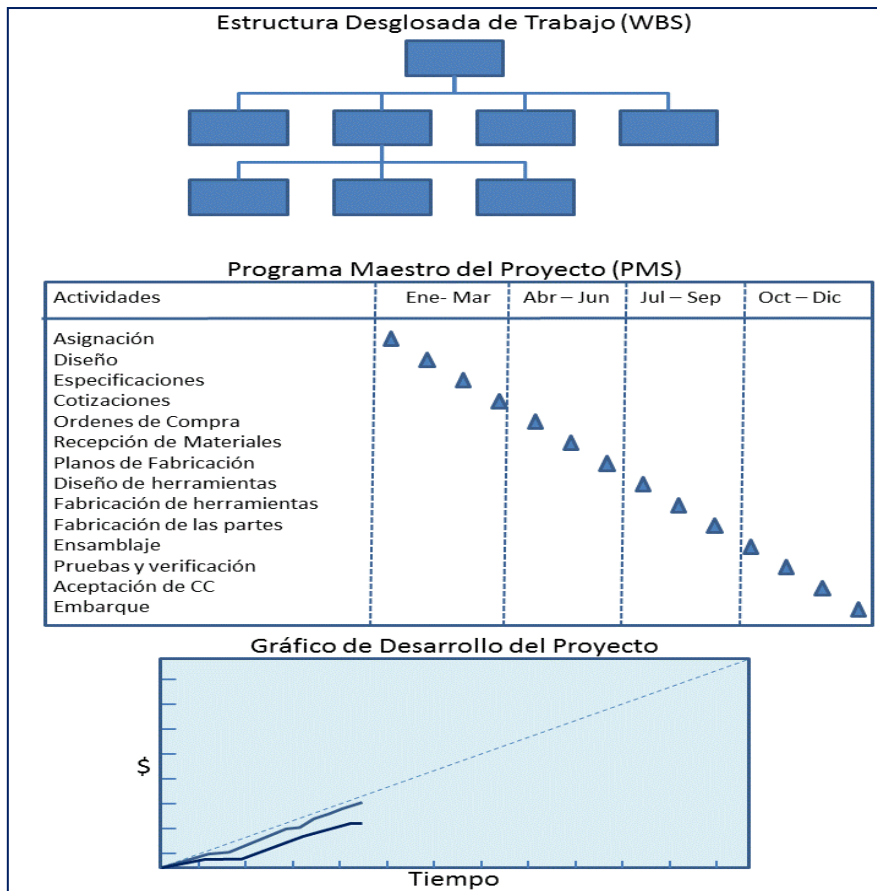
Estructura Desglosada de Trabajo (WBS)

Programa Maestro del Proyecto (PMS)

| Actividades | Ene- Mar | Abr – Jun | Jul – Sep | Oct – Dic |
|---|---|---|---|---|
| Asignación | | | | |
| Diseño | | | | |
| Especificaciones | | | | |
| Cotizaciones | | | | |
| Ordenes de Compra | | | | |
| Recepción de Materiales | | | | |
| Planos de Fabricación | | | | |
| Diseño de herramientas | | | | |
| Fabricación de herramientas | | | | |
| Fabricación de las partes | | | | |
| Ensamblaje | | | | |
| Pruebas y verificación | | | | |
| Aceptación de CC | | | | |
| Embarque | | | | |

Gráfico de Desarrollo del Proyecto

$

Tiempo